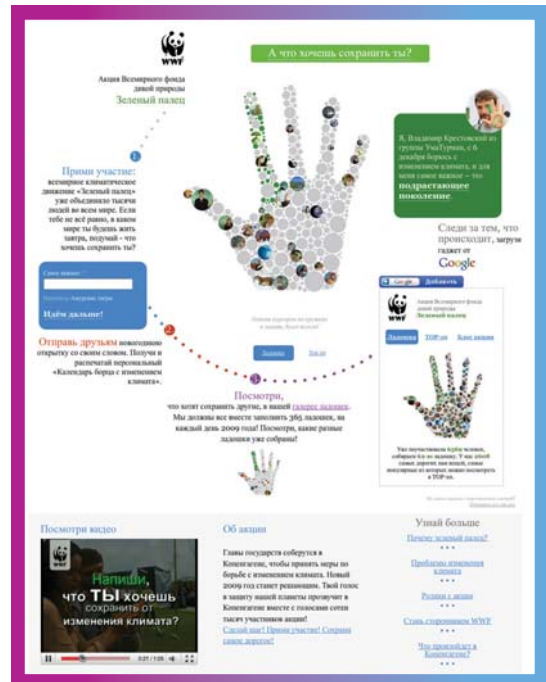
WWF

Акция Всемирного фонда дикой природы
Зеленый палец

А что хочешь сохранить ты?

1
Прими участие:
всемирное климатическое движение «Зеленый палец» уже объединило тысячи людей во всем мире. Если тебе не всё равно, в каком мире ты будешь жить завтра, подумай - что хочешь сохранить ты?

Идём дальше!

2
Отправь друзьям новогоднюю открытку со своим словом. Получи и распечатай персональный «Календарь борца с изменением климата».

3
Посмотри,
что хотят сохранить другие, в нашей галерее ладошек. Мы должны все вместе заполнить 365 ладошек, на каждый день 2009 года! Посмотри, какие разные ладошки уже собраны!

Я, Владимир Крестовский из группы УмаТурман, с 6 декабря борюсь с изменением климата, и для меня самое важное – это подрастающее поколение.

Следи за тем, что происходит, загрузи гаджет от Google

Google Добавить

Акция Всемирного фонда дикой природы
Зеленый палец

Ладошка TOP-10

Посмотри видео

Напиши, что ТЫ хочешь сохранить от изменения климата?

Об акции

Главы государств соберутся в Копенгагене, чтобы принять меры по борьбе с изменением климата. Новый 2009 год станет решающим. Твой голос в защиту нашей планеты прозвучит в Копенгагене вместе с голосами сотен тысяч участников акции!
Сделай шаг! Прими участие! Сохрани самое дорогое!

Узнай больше

Почему зеленый палец?

Проблемы изменения климата

Родина с акции

Стань сторонником WWF

Что происходит в Копенгагене?